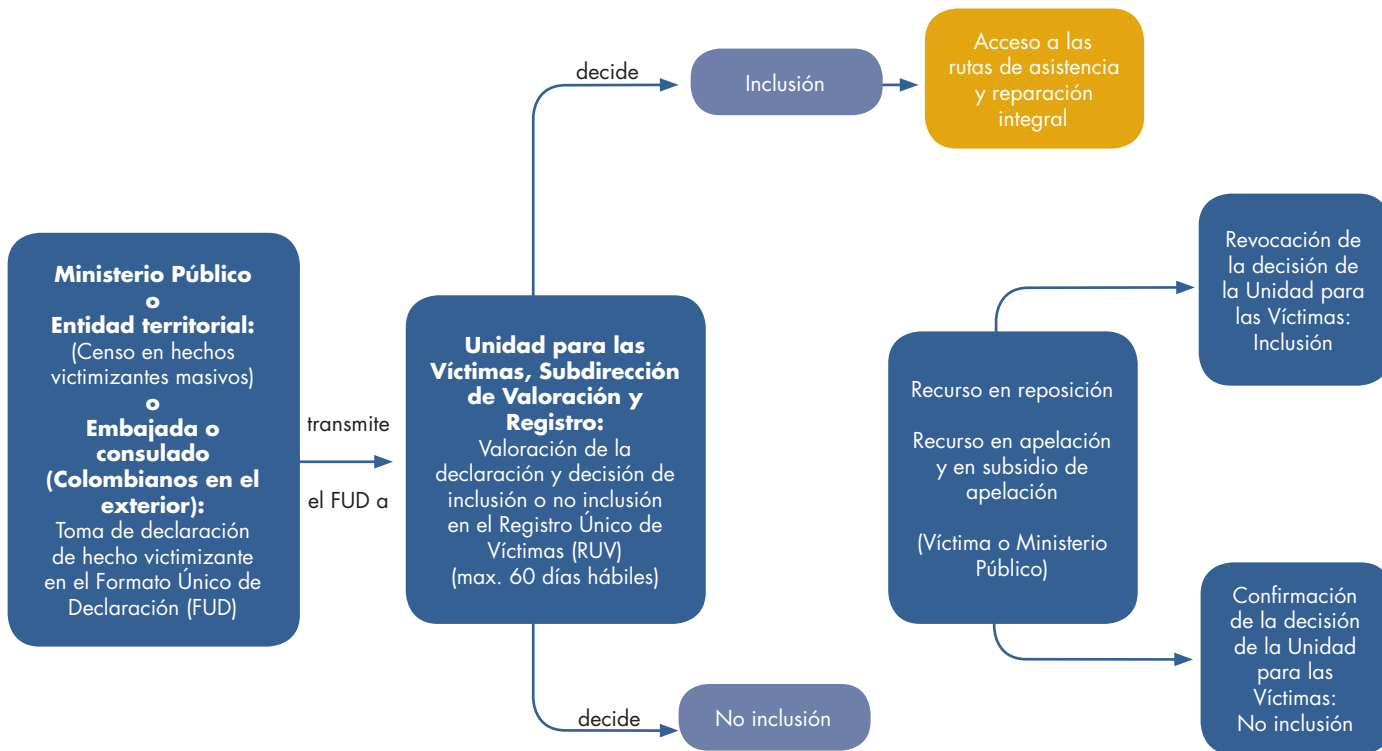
Ministerio Público
o
Entidad territorial:
(Censo en hechos victimizantes masivos)
o
Embajada o consulado
(Colombianos en el exterior):
Toma de declaración de hecho victimizante en el Formato Único de Declaración (FUD)

transmite

el FUD a

Unidad para las Víctimas, Subdirección de Valoración y Registro:
Valoración de la declaración y decisión de inclusión o no inclusión en el Registro Único de Víctimas (RUV)
(max. 60 días hábiles)

decide

Inclusión

Acceso a las rutas de asistencia y reparación integral

decide

No inclusión

Recurso en reposición

Recurso en apelación y en subsidio de apelación

(Víctima o Ministerio Público)

Revocación de la decisión de la Unidad para las Víctimas: Inclusión

Confirmación de la decisión de la Unidad para las Víctimas: No inclusión